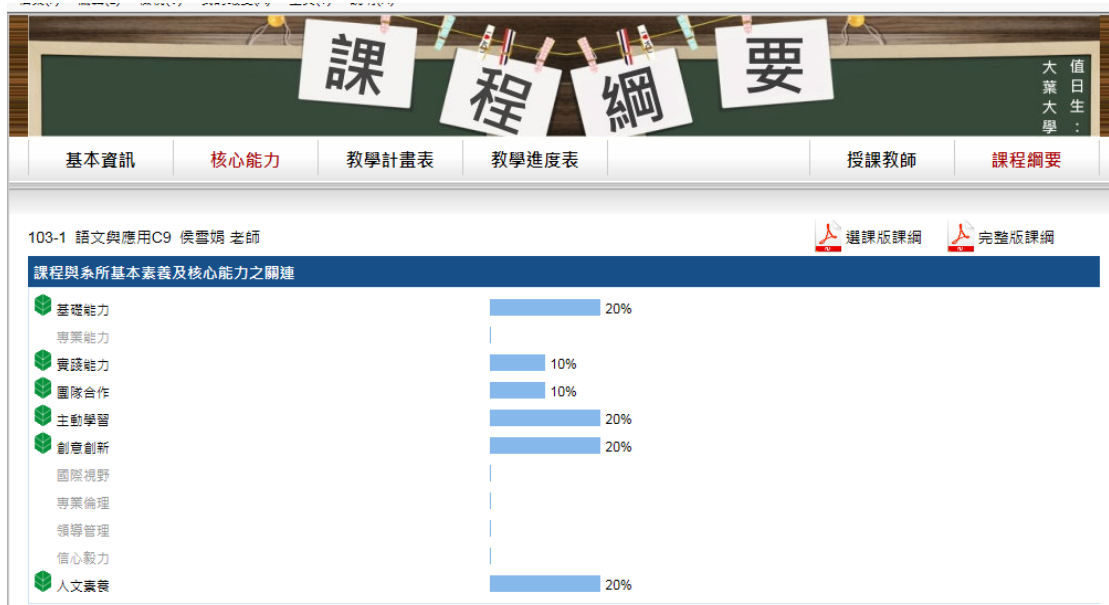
課 程 綱 要

大葉大學

值日生：

基本資訊 核心能力 教學計畫表 教學進度表 授課教師 課程綱要

103-1 語文與應用C9 侯雪娟 老師

選課版課綱 完整版課綱

課程與系所基本素養及核心能力之關連

| | |
|---|---|
| 基礎能力 | 20% |
| 專業能力 | |
| 實踐能力 | 10% |
| 團隊合作 | 10% |
| 主動學習 | 20% |
| 創意創新 | 20% |
| 國際視野 | |
| 專業倫理 | |
| 領導管理 | |
| 信心毅力 | |
| 人文素養 | 20% |